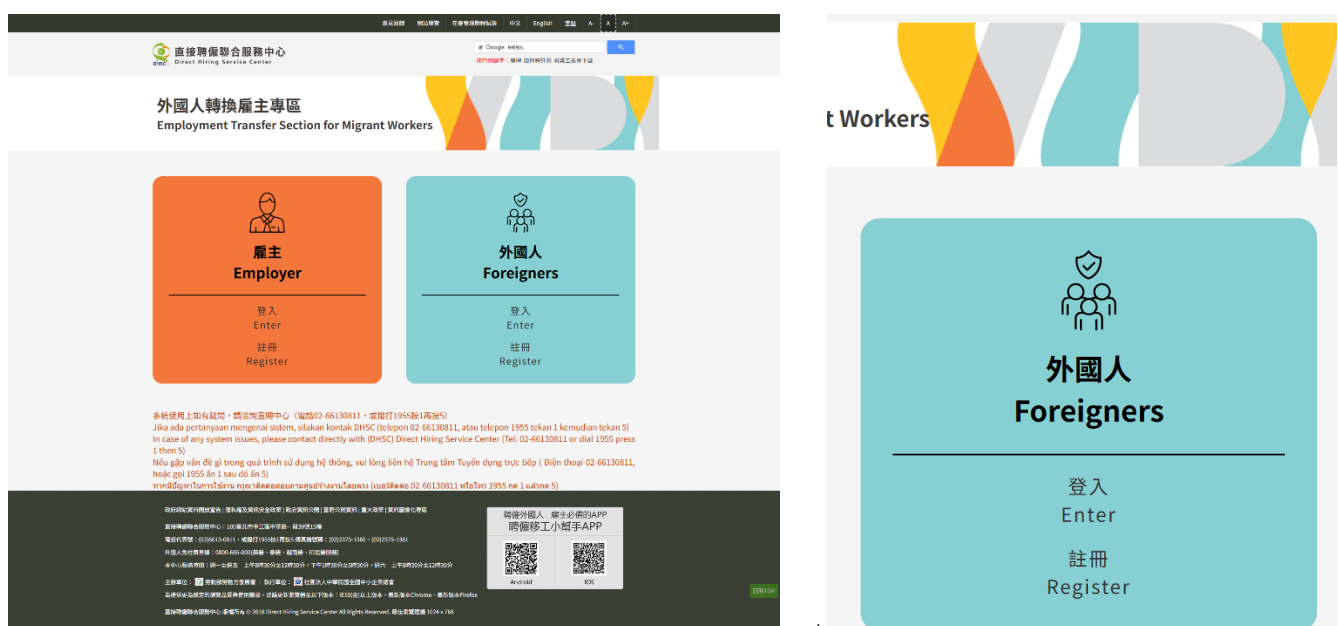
回首頁 | 網站導覽 | 常見問題與操作指引 | 中文 | English | 更多 | A- | A | A+

直接聘僱聯合服務中心
Direct Hiring Service Center

Google 自訂搜尋

熱門關鍵字：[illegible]

外國人轉換雇主專區
Employment Transfer Section for Migrant Workers

雇主
Employer

登入
Enter

註冊
Register

外國人
Foreigners

登入
Enter

註冊
Register

系統使用上如有疑問，請洽詢直聘中心（電話02-66130811，或撥打1955按1再按5）
Jika ada pertanyaan mengenai sistem, silakan kontak DHSC (telepon 02-66130811, atau telepon 1955 tekan 1 kemudian tekan 5)
In case of any system issues, please contact directly with (DHSC) Direct Hiring Service Center (Tel: 02-66130811 or dial 1955 press 1 then 5)
Nếu gặp vấn đề gì trong quá trình sử dụng hệ thống, vui lòng liên hệ Trung tâm Tuyển dụng trực tiếp ( Điện thoại 02-66130811, hoặc gọi 1955 ấn 1 sau đó ấn 5)
หากมีปัญหาในการใช้งาน กรุณาติดต่อสอบถามศูนย์จ้างงานโดยตรง (เบอร์ติดต่อ 02-66130811 หรือโทร 1955 กด 1 แล้วกด 5)

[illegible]

直接聘僱聯合服務中心：100臺北市中正區中華路一段39號10樓

電話代表號：(02)6613-0811，或撥打1955按1再按5 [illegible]

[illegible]

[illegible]

主辦單位：勞動部勞動力發展署 執行單位：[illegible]

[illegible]

直接聘僱聯合服務中心 版權所有 © 2018 Direct Hiring Service Center All Rights Reserved. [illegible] 1024 x 768

聘僱外國人 雇主必備的APP
聘僱移工小幫手APP

Android
IOS

回到TOP

t Workers

外國人
Foreigners

登入
Enter

註冊
Register